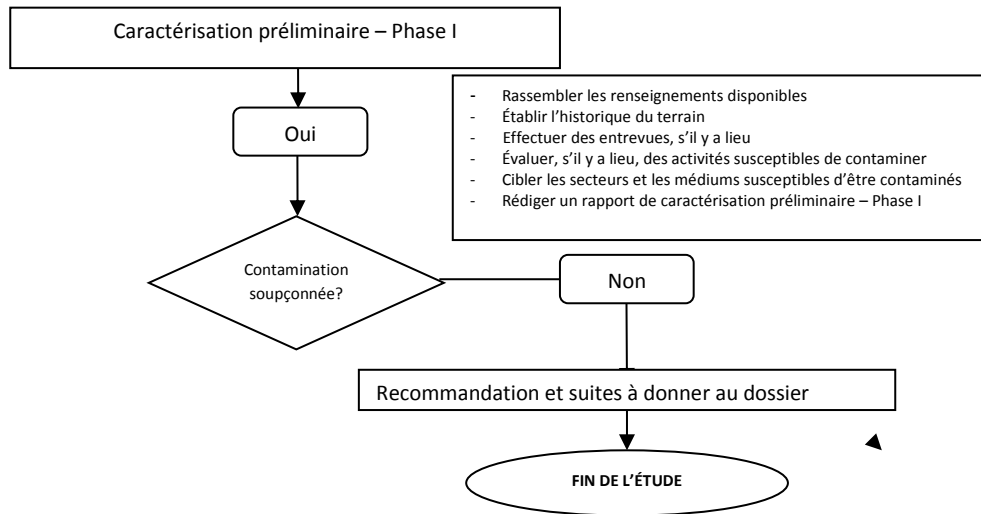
Caractérisation préliminaire – Phase I

Oui

- Rassembler les renseignements disponibles
- Établir l'historique du terrain
- Effectuer des entrevues, s'il y a lieu
- Évaluer, s'il y a lieu, des activités susceptibles de contaminer
- Cibler les secteurs et les médiums susceptibles d'être contaminés
- Rédiger un rapport de caractérisation préliminaire – Phase I

Contamination soupçonnée?

Non

Recommandation et suites à donner au dossier

FIN DE L'ÉTUDE